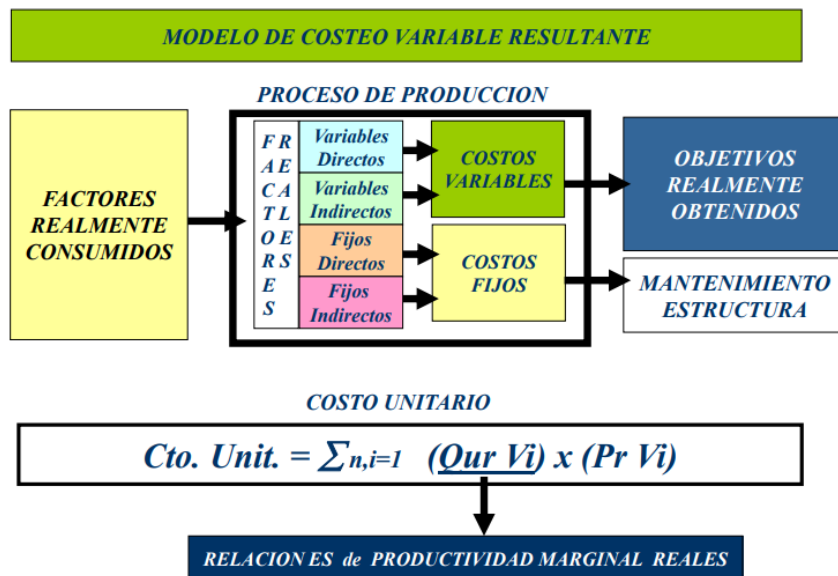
MODELO DE COSTEO VARIABLE RESULTANTE

PROCESO DE PRODUCCION

FACTORES REALMENTE CONSUMIDOS

FACTORES REALES

Variables Directos

Variables Indirectos

Fijos Directos

Fijos Indirectos

COSTOS VARIABLES

COSTOS FIJOS

OBJETIVOS REALMENTE OBTENIDOS

MANTENIMIENTO ESTRUCTURA

COSTO UNITARIO

Cto. Unit. = $\sum_{n,i=1}$ (Qur Vi) x (Pr Vi)

RELACION ES de PRODUCTIVIDAD MARGINAL REALES